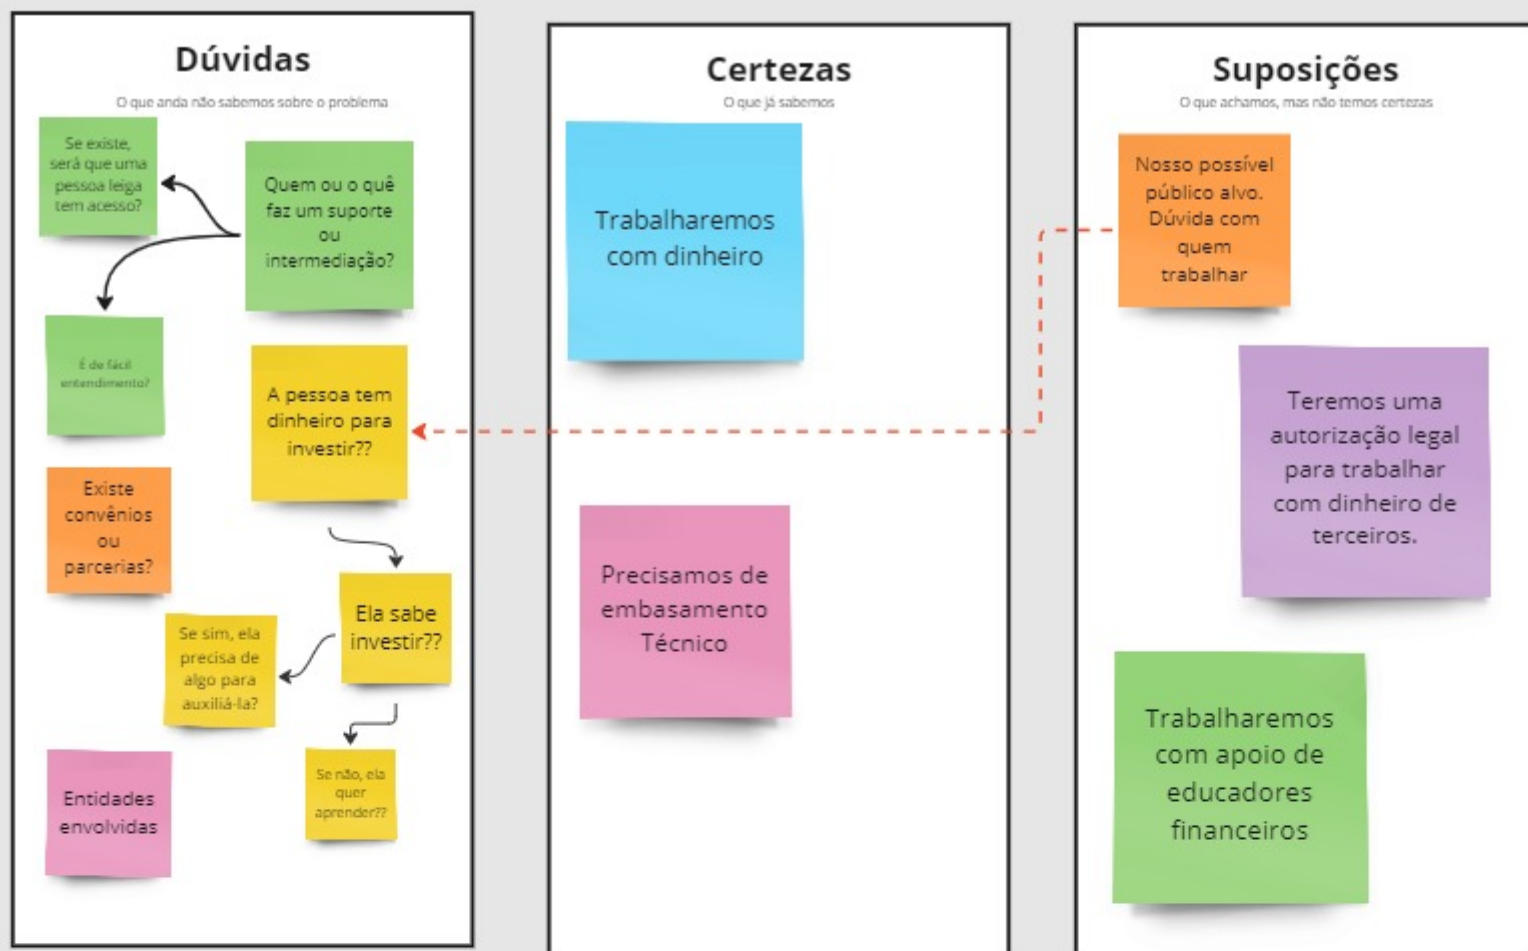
Dúvidas

O que anda não sabemos sobre o problema

Se existe, será que uma pessoa leiga tem acesso?

Quem ou o quê faz um suporte ou intermediação?

É de fácil entendimento?

A pessoa tem dinheiro para investir??

Existe convênios ou parcerias?

Ela sabe investir??

Se sim, ela precisa de algo para auxiliá-la?

Se não, ela quer aprender??

Entidades envolvidas

Certezas

O que já sabemos

Trabalharemos com dinheiro

Precisamos de embasamento Técnico

Suposições

O que achamos, mas não temos certezas

Nosso possível público alvo. Dúvida com quem trabalhar

Teremos uma autorização legal para trabalhar com dinheiro de terceiros.

Trabalharemos com apoio de educadores financeiros